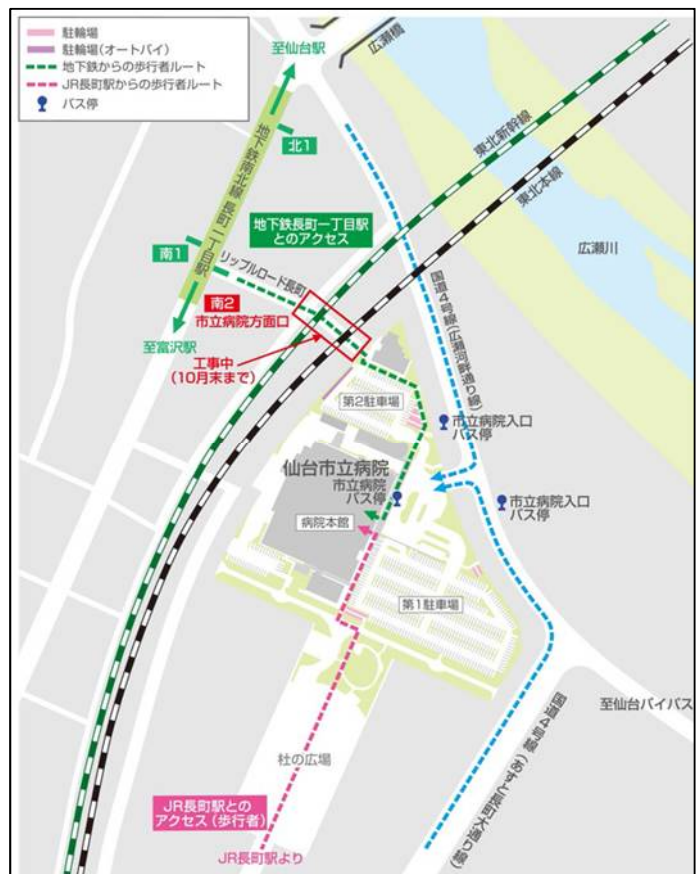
駐輪場
駐輪場（オートバイ）
地下鉄からの歩行者ルート
JR長町駅からの歩行者ルート
バス停

至仙台駅
広瀬橋
北1
地下鉄南北線 長町一丁目駅
東北新幹線
東北本線
地下鉄長町一丁目駅とのアクセス
南1
広瀬川
リップルロード長町
国道4号線（広瀬河畔通り線）
南2
市立病院方面口
至富沢駅
工事中
（10月末まで）
第2駐車場
市立病院入口
バス停
仙台市立病院
市立病院
バス停
市立病院入口
バス停
病院本館
第1駐車場
至仙台バイパス
国道4号線（あすと長町大通り線）
杜の広場
JR長町駅とのアクセス（歩行者）
JR長町駅より